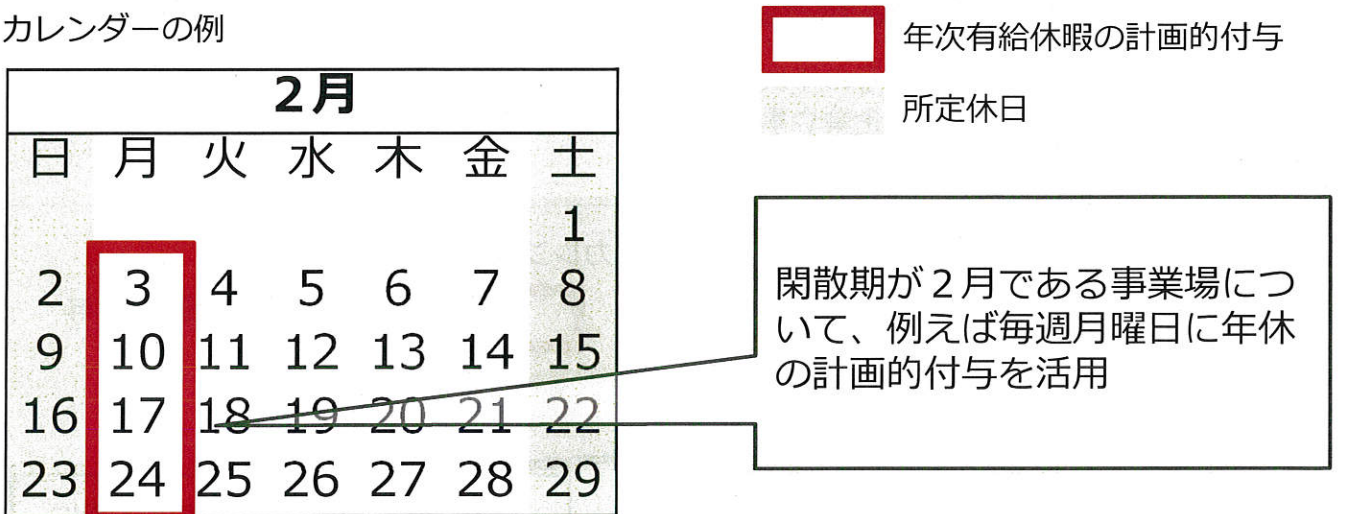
カレンダーの例

年次有給休暇の計画的付与

所定休日

| 2月 | | | | | | |
|---|---|---|---|---|---|---|
| 日 | 月 | 火 | 水 | 木 | 金 | 土 |
| | | | | | | 1 |
| 2 | 3 | 4 | 5 | 6 | 7 | 8 |
| 9 | 10 | 11 | 12 | 13 | 14 | 15 |
| 16 | 17 | 18 | 19 | 20 | 21 | 22 |
| 23 | 24 | 25 | 26 | 27 | 28 | 29 |

閑散期が２月である事業場について、例えば毎週月曜日に年休の計画的付与を活用